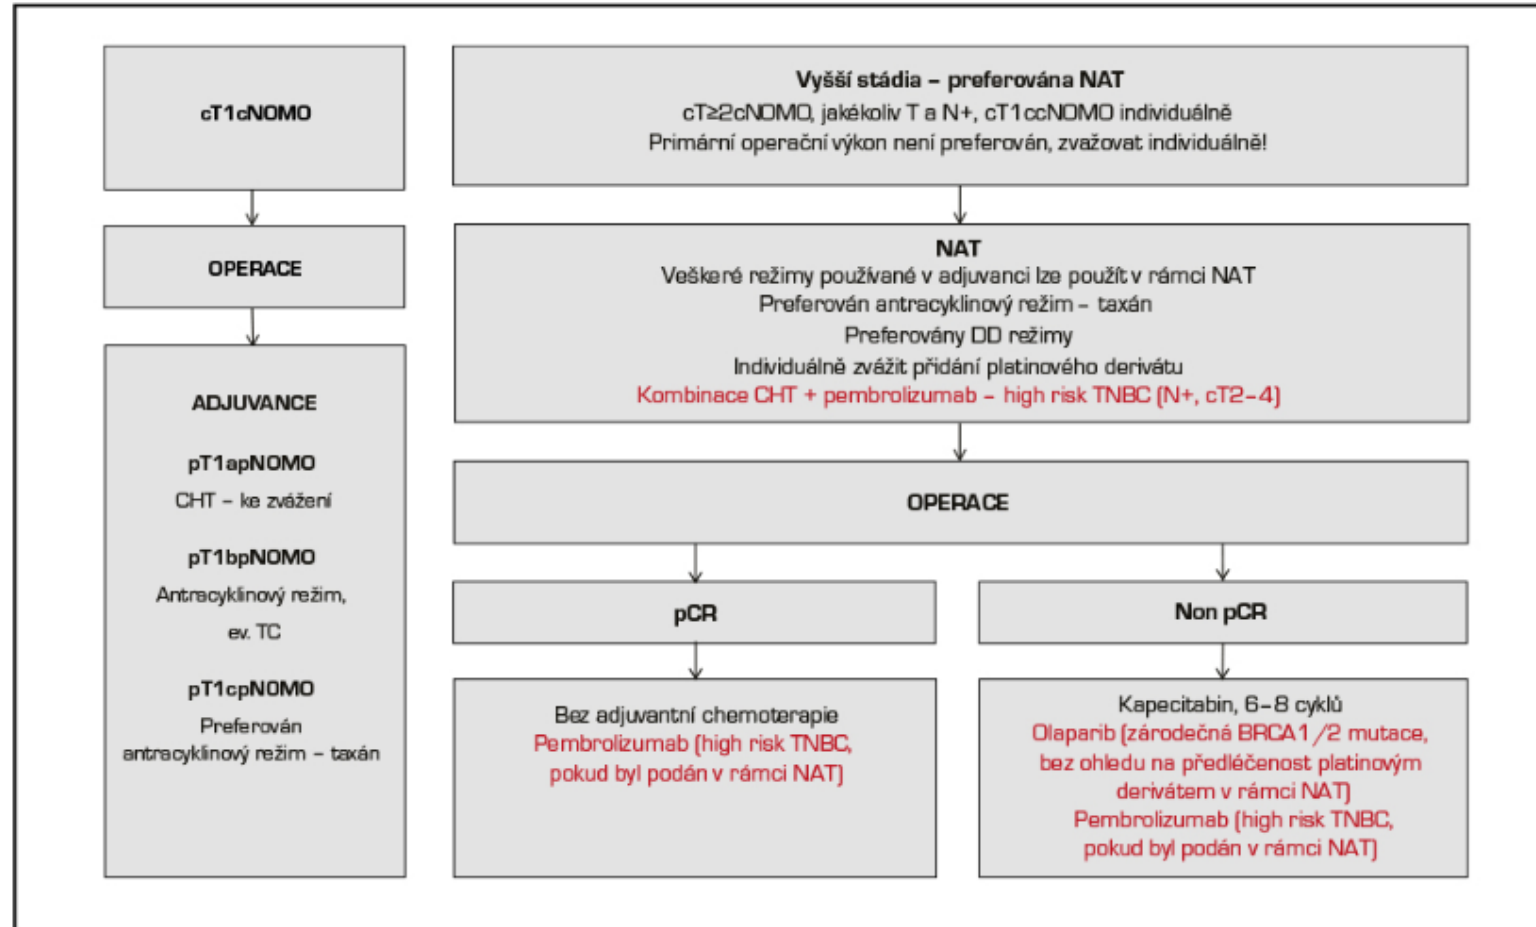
cT1cN0M0

OPERACE

ADJUVANCE

pT1apN0M0

CHT – ke zvážení

pT1bpN0M0

Antracyklinový režim, ev. TC

pT1cpN0M0

Preferován antracyklinový režim – taxán

Vyšší stádia – preferována NAT
cT≥2cN0M0, jakékoliv T a N+, cT1ccN0M0 individuálně
Primární operační výkon není preferován, zvažovat individuálně!

NAT
Veškeré režimy používané v adjuvanci lze použít v rámci NAT
Preferován antracyklinový režim – taxán
Preferovány DD režimy
Individuálně zvážit přidání platinového derivátu
Kombinace CHT + pembrolizumab – high risk TNBC (N+, cT2–4)

OPERACE

pCR

Non pCR

Bez adjuvantní chemoterapie
Pembrolizumab (high risk TNBC, pokud byl podán v rámci NAT)

Kapecitabin, 6–8 cyklů
Olaparib (zárodečná BRCA1/2 mutace, bez ohledu na předléčenost platinovým derivátem v rámci NAT)
Pembrolizumab (high risk TNBC, pokud byl podán v rámci NAT)